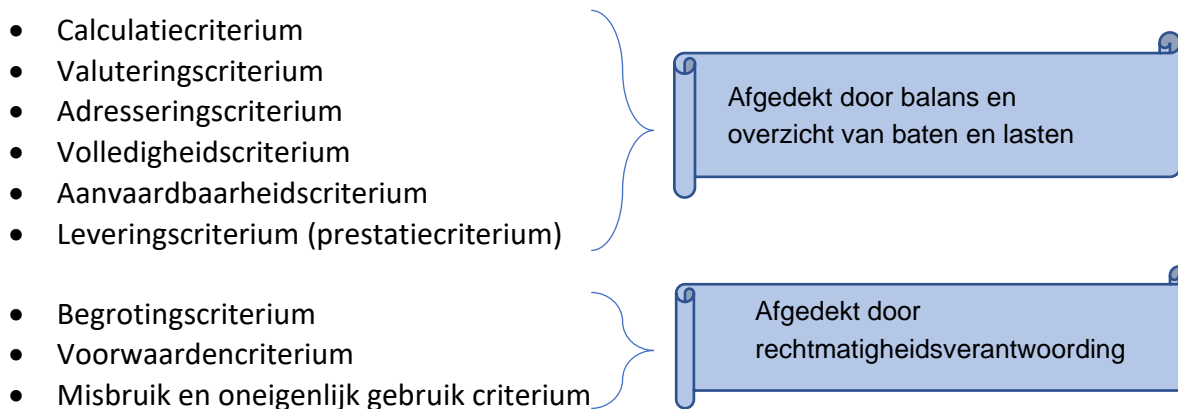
- Calculatiecriterium
- Valuteringscriterium
- Adresseringscriterium
- Volledigheidscriterium
- Aanvaardbaarheidscriterium
- Leveringscriterium (prestatiecriterium)

Afgedekt door balans en overzicht van baten en lasten

- Begrotingscriterium
- Voorwaardencriterium
- Misbruik en oneigenlijk gebruik criterium

Afgedekt door rechtmatigheidsverantwoording